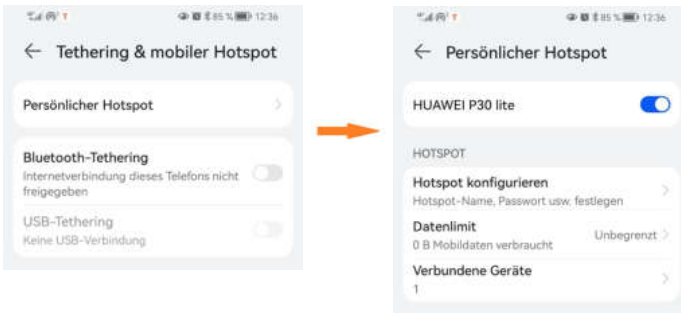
85 % 12:36

← Tethering & mobiler Hotspot

Persönlicher Hotspot

Bluetooth-Tethering
Internetverbindung dieses Telefons nicht freigegeben

USB-Tethering
Keine USB-Verbindung

85 % 12:36

← Persönlicher Hotspot

HUAWEI P30 lite

HOTSPOT

Hotspot konfigurieren
Hotspot-Name, Passwort usw. festlegen

Datenlimit
0 B Mobildaten verbraucht
Unbegrenzt

Verbundene Geräte
1